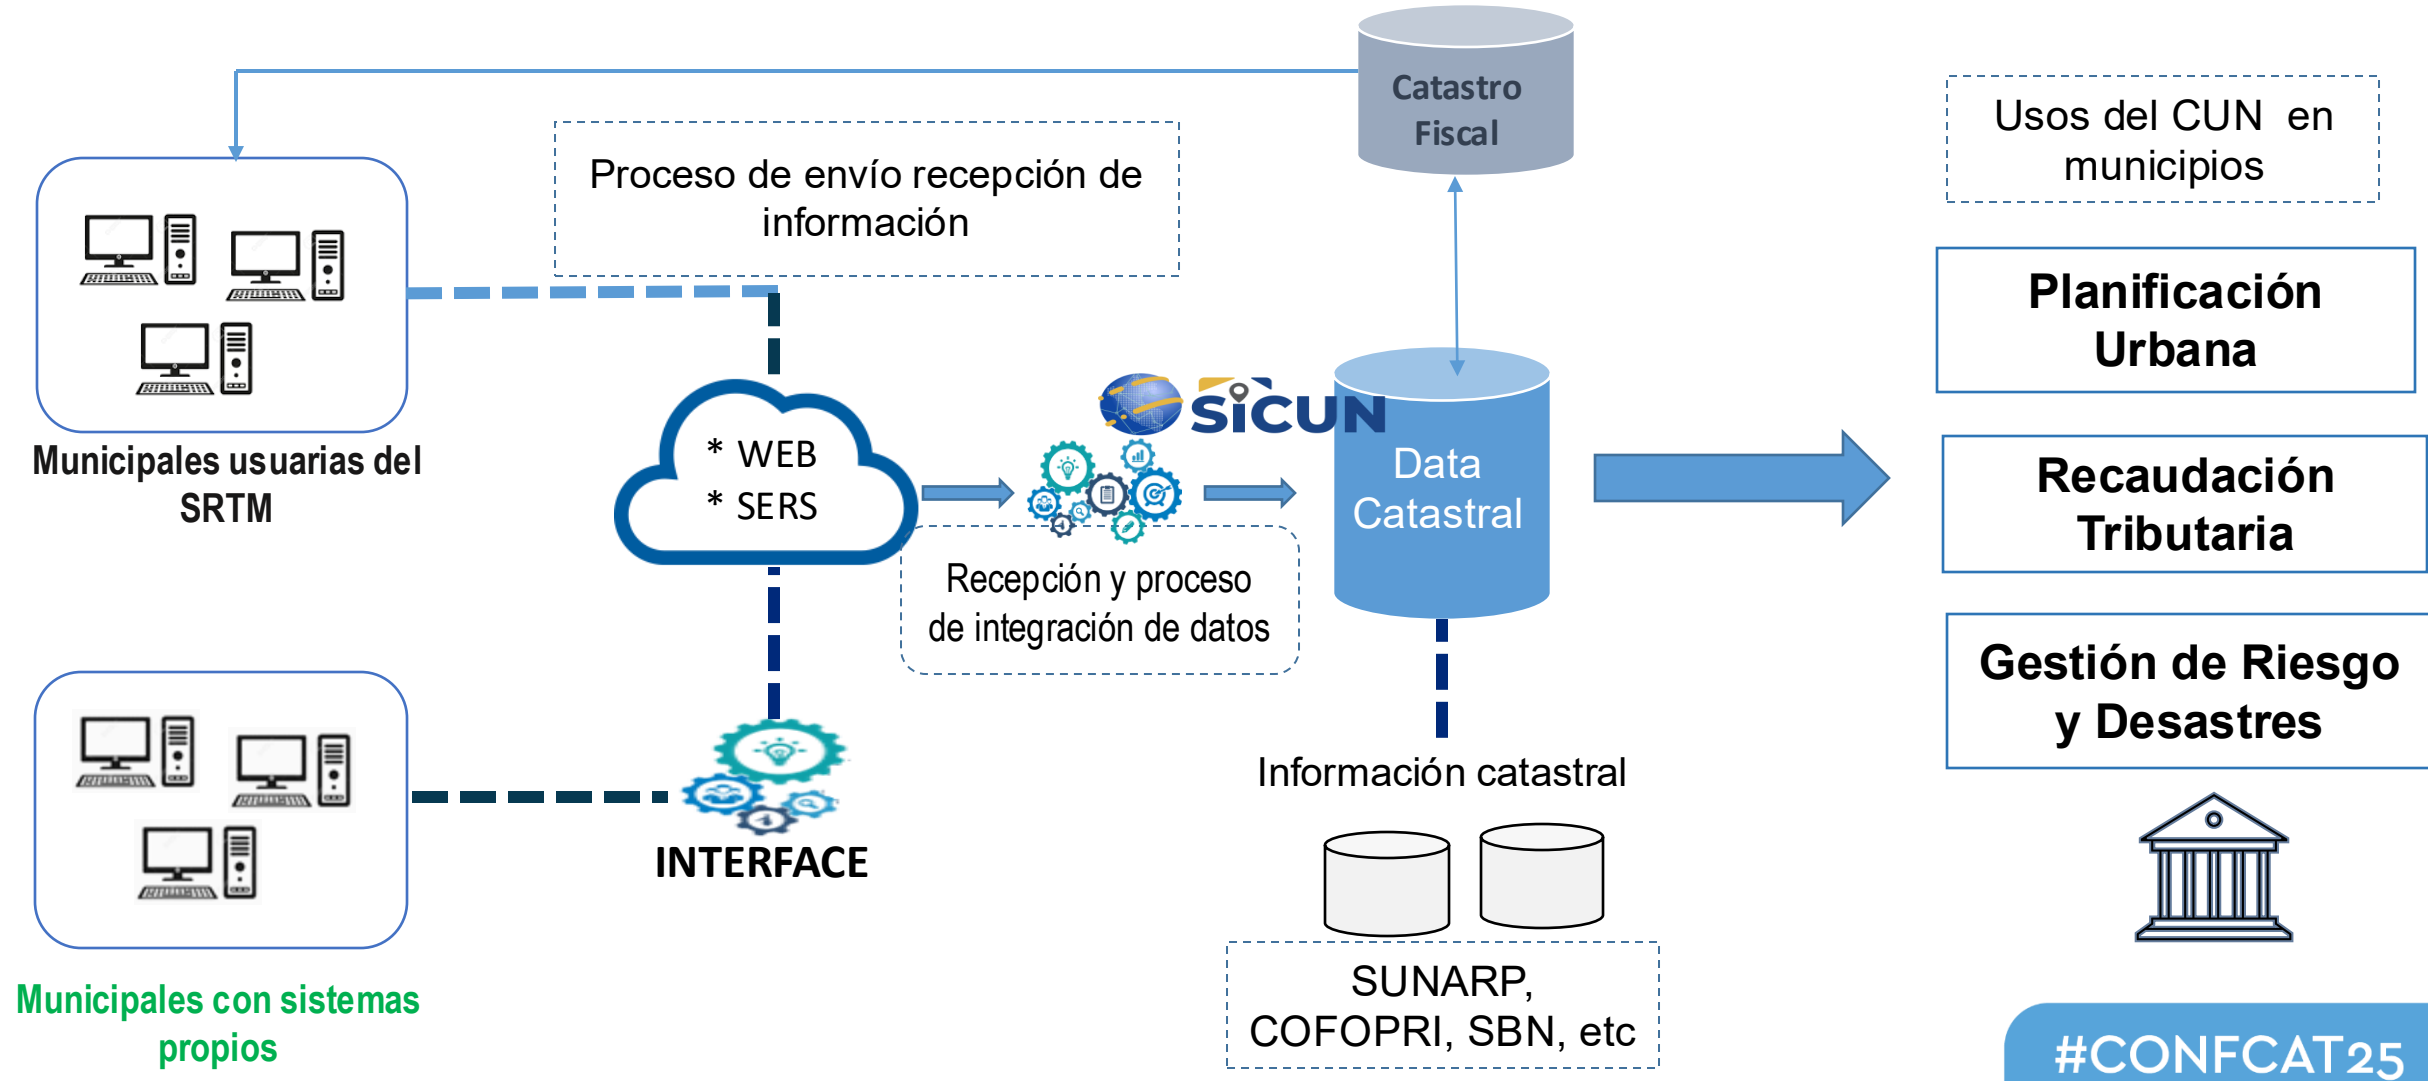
Catastro Fiscal

Usos del CUN en municipios

Proceso de envío recepción de información

Municipales usuarias del SRTM

* WEB
* SERS

SICUN

Data Catastral

Planificación Urbana

Recaudación Tributaria

Gestión de Riesgo y Desastres

Recepción y proceso de integración de datos

Información catastral

INTERFACE

Municipales con sistemas propios

SUNARP, COFOPRI, SBN, etc

#CONFCAT25